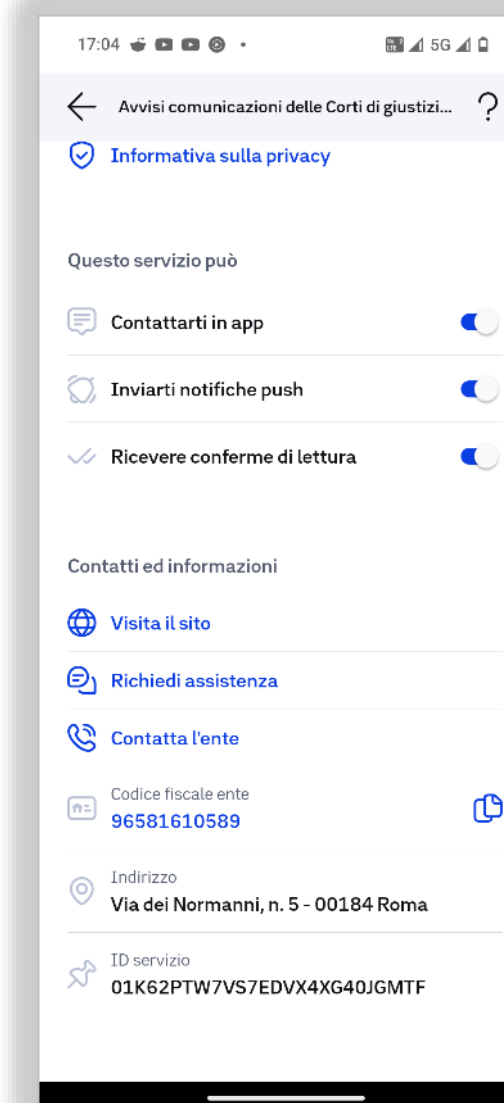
17:04

5G

Avvisi comunicazioni delle Corti di giustizi...

Informativa sulla privacy

Questo servizio può

Contattarti in app

Inviarti notifiche push

Ricevere conferme di lettura

Contatti ed informazioni

Visita il sito

Richiedi assistenza

Contatta l'ente

Codice fiscale ente
96581610589

Indirizzo
Via dei Normanni, n. 5 - 00184 Roma

ID servizio
01K62PTW7VS7EDVX4XG40JGMTF